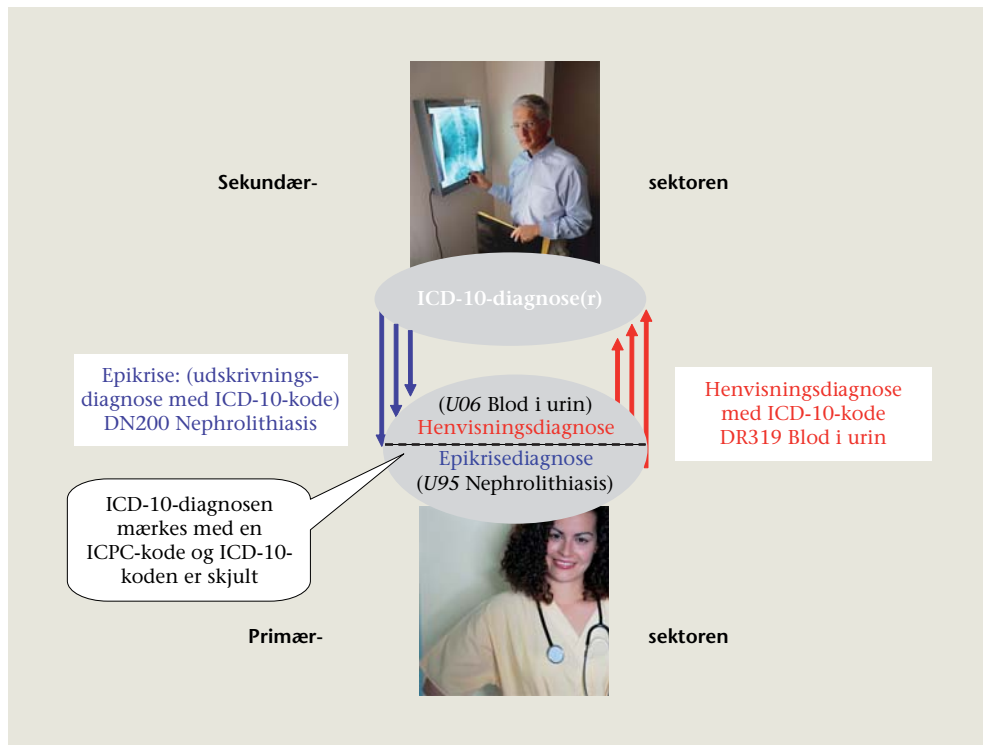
Sekundær-

sektoren

ICD-10-diagnose(r)

Epikrise: (udskrivningsdiagnose med ICD-10-kode) DN200 Nephrolithiasis

(*U06* Blod i urin)
Henvisningsdiagnose
Epikrisediagnose
(*U95* Nephrolithiasis)

Henvisningsdiagnose med ICD-10-kode DR319 Blod i urin

ICD-10-diagnosen mærkes med en ICPC-kode og ICD-10-koden er skjult

Primær-

sektoren